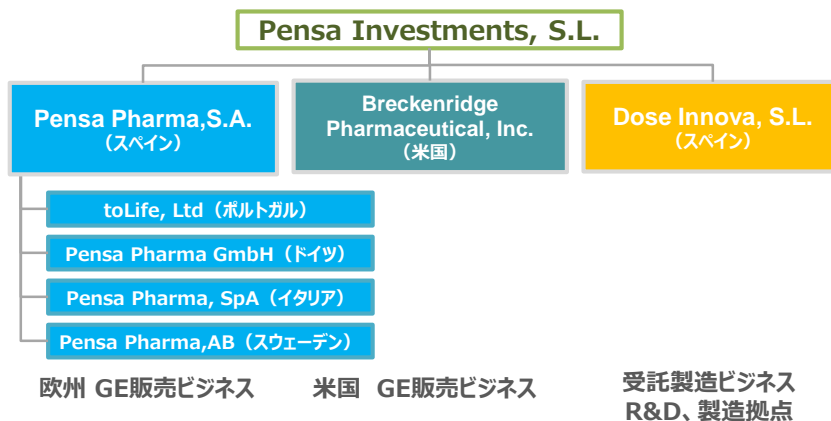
Pensa Investments, S.L.

Pensa Pharma,S.A.
（スペイン）

Breckenridge Pharmaceutical, Inc.
（米国）

Dose Innova, S.L.
（スペイン）

toLife, Ltd（ポルトガル）

Pensa Pharma GmbH（ドイツ）

Pensa Pharma, SpA（イタリア）

Pensa Pharma,AB（スウェーデン）

欧州 GE販売ビジネス

米国 GE販売ビジネス

受託製造ビジネス
R&D、製造拠点